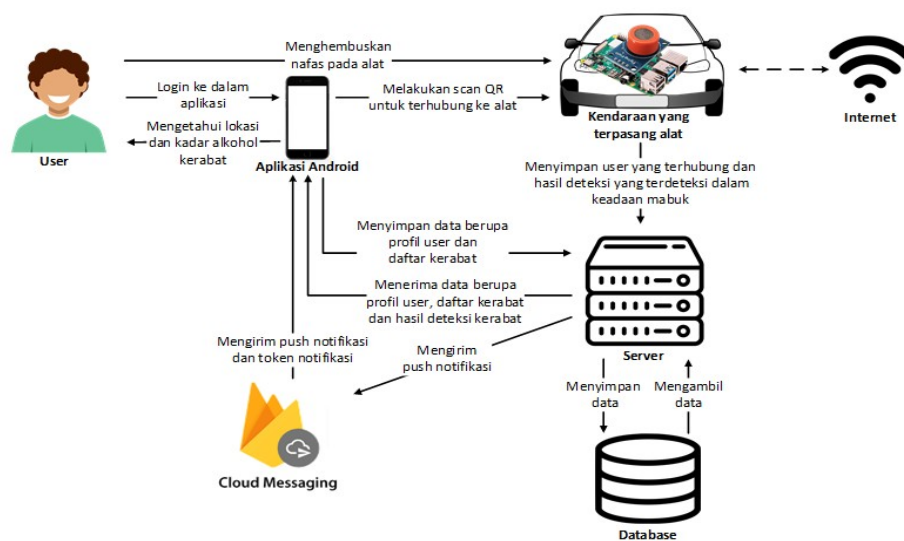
Menghembuskan nafas pada alat

Login ke dalam aplikasi

Melakukan scan QR untuk terhubung ke alat

Mengetahui lokasi dan kadar alkohol kerabat

User

Aplikasi Android

Kendaraan yang terpasang alat

Internet

Menyimpan user yang terhubung dan hasil deteksi yang terdeteksi dalam keadaan mabuk

Menyimpan data berupa profil user dan daftar kerabat

Menerima data berupa profil user, daftar kerabat dan hasil deteksi kerabat

Mengirim push notifikasi dan token notifikasi

Mengirim push notifikasi

Server

Menyimpan data

Mengambil data

Cloud Messaging

Database